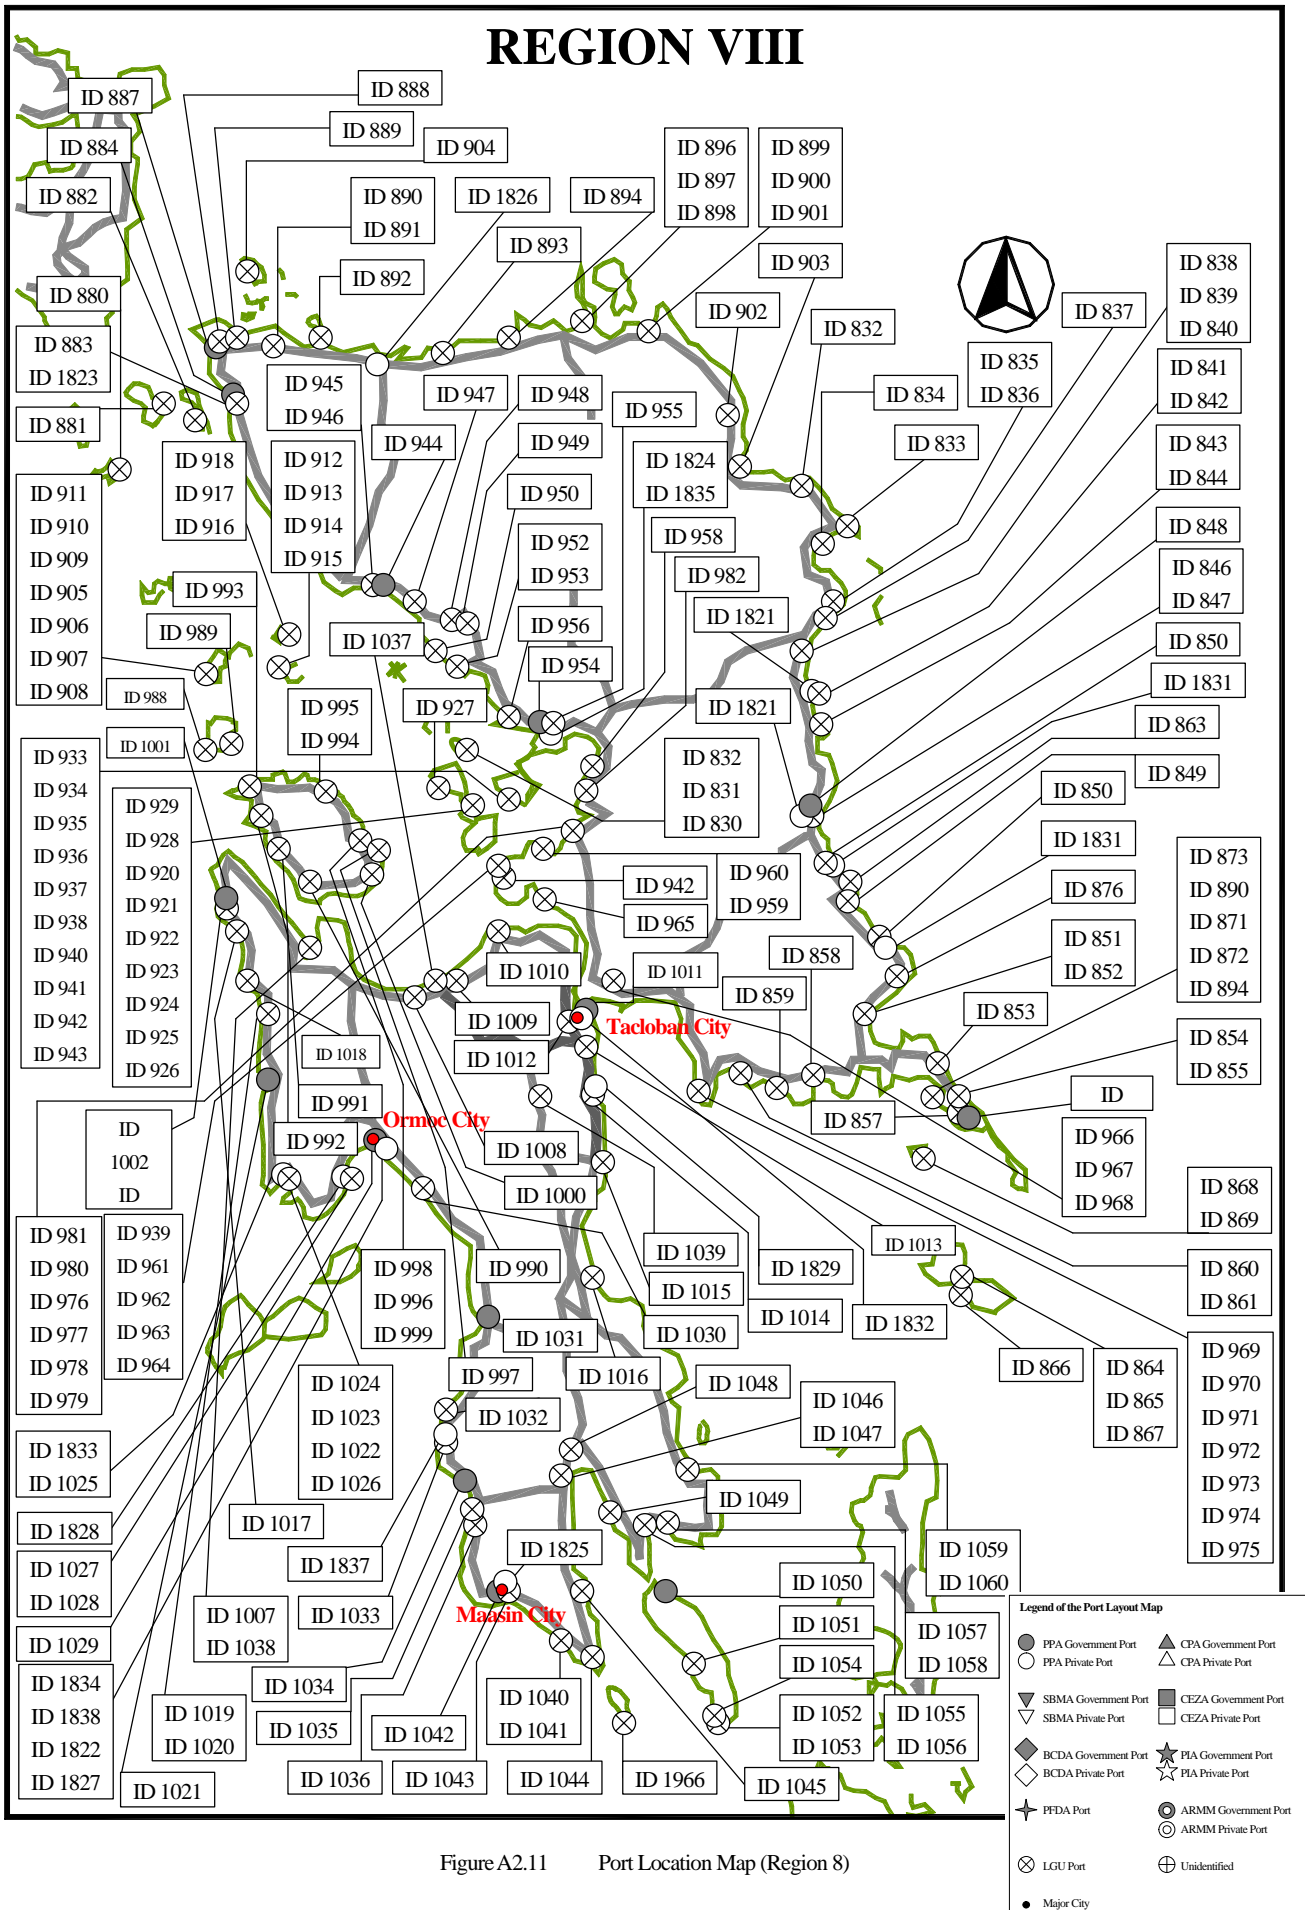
REGION VIII

ID 887
ID 888
ID 884
ID 889
ID 904
ID 882
ID 890
ID 891
ID 1826
ID 894
ID 896
ID 897
ID 898
ID 899
ID 900
ID 901
ID 893
ID 903
ID 880
ID 892
ID 838
ID 839
ID 840
ID 902
ID 837
ID 883
ID 1823
ID 832
ID 835
ID 836
ID 841
ID 842
ID 945
ID 946
ID 947
ID 948
ID 834
ID 881
ID 955
ID 944
ID 949
ID 833
ID 843
ID 844
ID 918
ID 917
ID 916
ID 912
ID 913
ID 914
ID 915
ID 1824
ID 1835
ID 911
ID 910
ID 909
ID 905
ID 906
ID 907
ID 908
ID 950
ID 848
ID 952
ID 953
ID 958
ID 846
ID 847
ID 993
ID 982
ID 989
ID 956
ID 1821
ID 850
ID 1037
ID 954
ID 1831
ID 988
ID 995
ID 994
ID 927
ID 1821
ID 863
ID 1001
ID 933
ID 934
ID 935
ID 936
ID 937
ID 938
ID 940
ID 941
ID 942
ID 943
ID 929
ID 928
ID 920
ID 921
ID 922
ID 923
ID 924
ID 925
ID 926
ID 832
ID 831
ID 830
ID 849
ID 850
ID 1831
ID 873
ID 890
ID 871
ID 872
ID 894
ID 942
ID 965
ID 960
ID 959
ID 876
ID 851
ID 852
ID 858
ID 1010
ID 1011
ID 859
ID 853
ID 1009
ID 1018
ID 1012
Tacloban City
ID 854
ID 855
ID
ID 857
ID 991
ID 1002
ID
ID 992
Ormoc City
ID 1008
ID 966
ID 967
ID 968
ID 1000
ID 868
ID 869
ID 981
ID 980
ID 976
ID 977
ID 978
ID 979
ID 939
ID 961
ID 962
ID 963
ID 964
ID 998
ID 996
ID 999
ID 990
ID 1039
ID 1829
ID 1013
ID 1015
ID 1014
ID 1832
ID 860
ID 861
ID 1031
ID 1030
ID 866
ID 864
ID 865
ID 867
ID 969
ID 970
ID 971
ID 972
ID 973
ID 974
ID 975
ID 997
ID 1016
ID 1024
ID 1023
ID 1022
ID 1026
ID 1032
ID 1048
ID 1046
ID 1047
ID 1833
ID 1025
ID 1049
ID 1828
ID 1017
ID 1825
ID 1059
ID 1060
ID 1837
ID 1027
ID 1028
ID 1050
ID 1007
ID 1038
ID 1033
Maasin City
ID 1051
ID 1057
ID 1058
ID 1029
ID 1054
ID 1834
ID 1838
ID 1822
ID 1827
ID 1034
ID 1019
ID 1020
ID 1035
ID 1042
ID 1040
ID 1041
ID 1052
ID 1053
ID 1055
ID 1056
ID 1021
ID 1036
ID 1043
ID 1044
ID 1966
ID 1045

Legend of the Port Layout Map
PPA Government Port
PPA Private Port
CPA Government Port
CPA Private Port
SBMA Government Port
SBMA Private Port
CEZA Government Port
CEZA Private Port
BCDA Government Port
BCDA Private Port
PIA Government Port
PIA Private Port
PFDA Port
ARMM Government Port
ARMM Private Port
LGU Port
Unidentified
Major City

Figure A2.11 Port Location Map (Region 8)